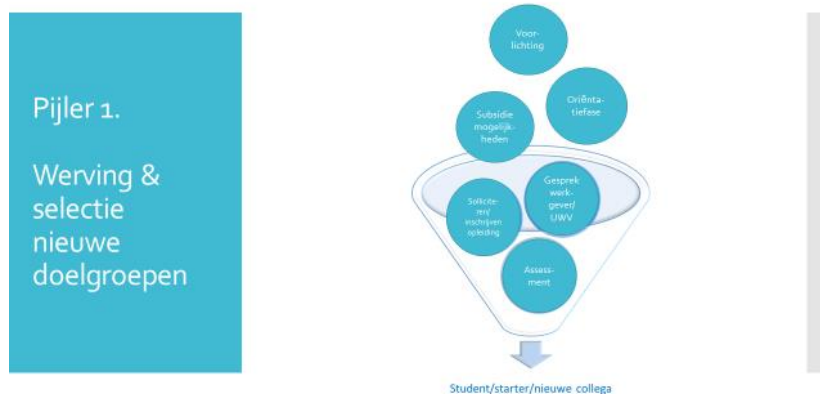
Pijler 1.

Werving & selectie nieuwe doelgroepen

Voorlichting

Oriëntatiefase

Subsidie mogelijkheden

Gesprek werkgever/ UWV

Solliciteren/ inschrijven opleiding

Assessment

Student/starter/nieuwe collega